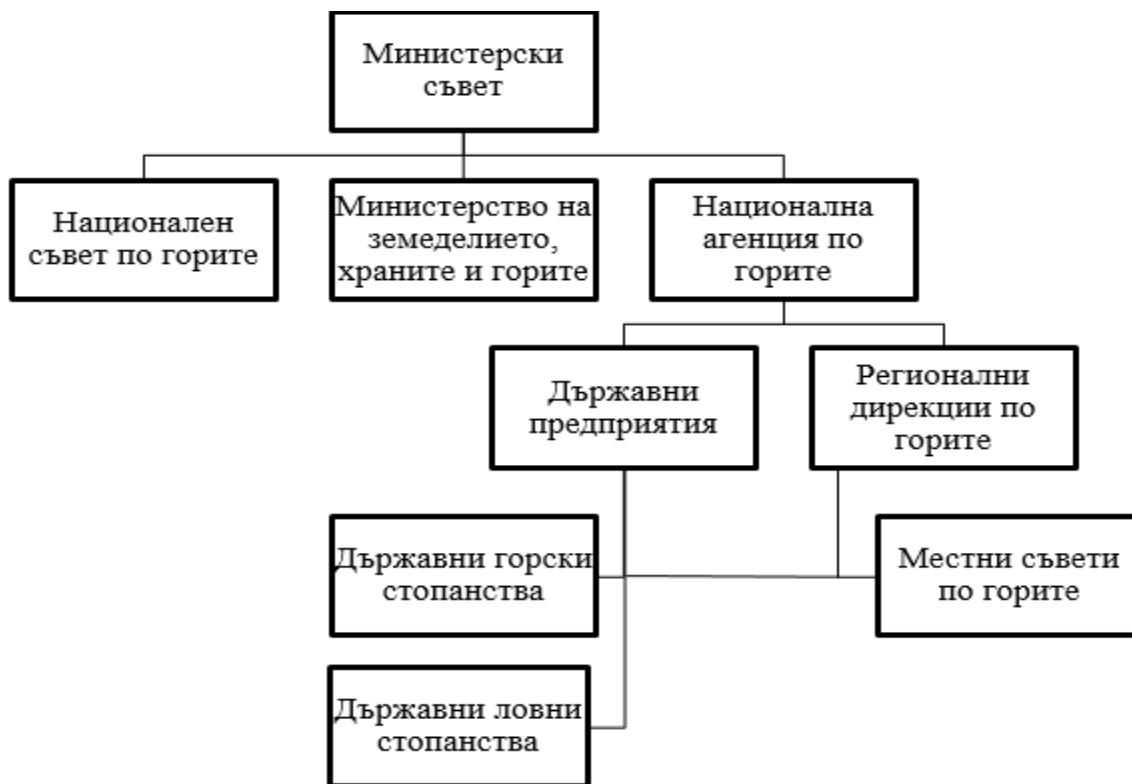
Министерски съвет

Национален съвет по горите

Министерство на земеделието, храните и горите

Национална агенция по горите

Държавни предприятия

Регионални дирекции по горите

Държавни горски стопанства

Местни съвети по горите

Държавни ловни стопанства